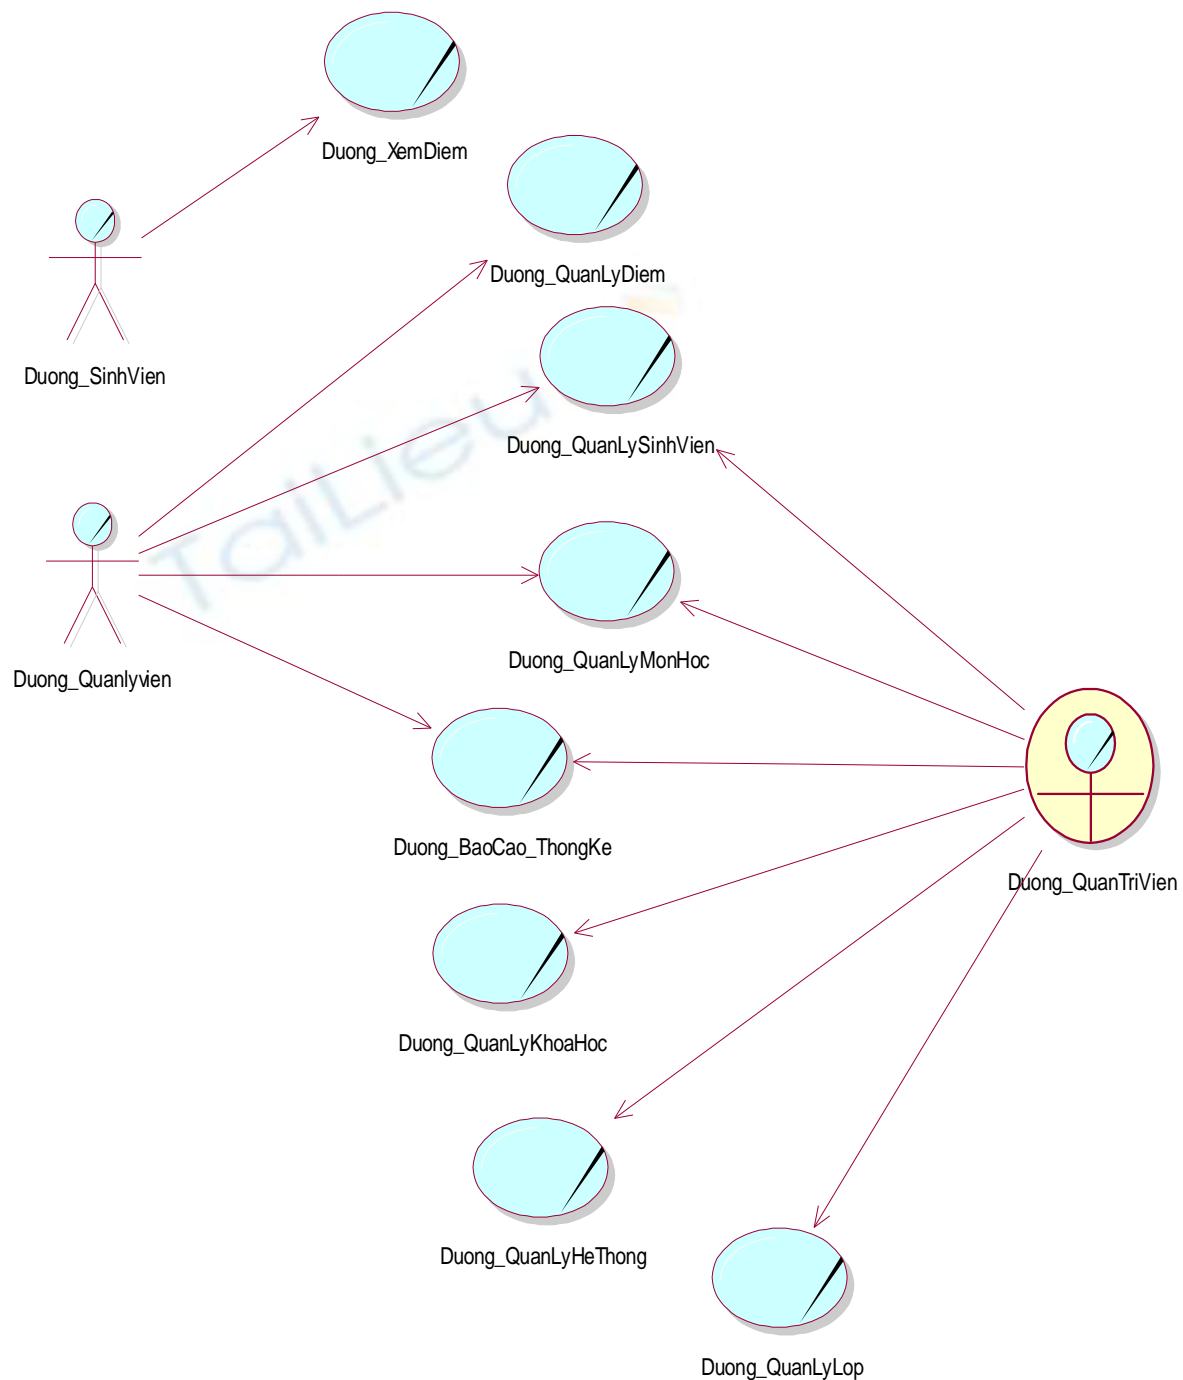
Duong_XemDiem

Duong_QuanLyDiem

Duong_SinhVien

Duong_QuanLySinhVien

TaiLieu

Duong_Quanlyvien

Duong_QuanLyMonHoc

Duong_BaoCao_ThongKe

Duong_QuanTriVien

Duong_QuanLyKhoaHoc

Duong_QuanLyHeThong

Duong_QuanLyLop